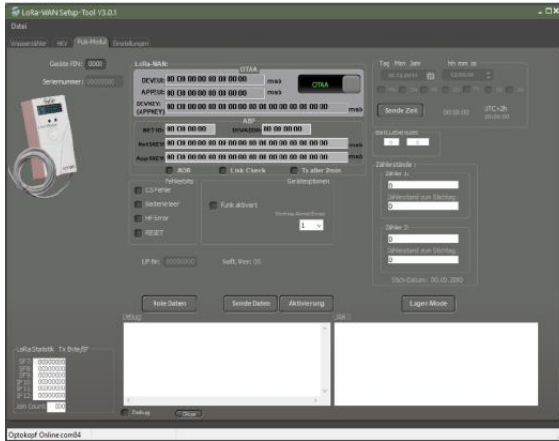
LoRa-WAN Setup-Tool V3.0.1

Datei

Wasserzähler | HCV | Puls-Modul | Einstellungen

Geräte FIN: 0000

Seriennummer: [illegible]

LoRa-WAN:

OTAA

DEVEUI: 00 00 00 00 00 00 00 00 msb

APPEUI: 00 00 00 00 00 00 00 00 msb

DEVKEY: (APPKEY) 00 00 00 00 00 00 00 00 00 00 00 00 00 00 00 00 msb

OTAA

ABP

NETID: 00 00 00 00 DEVADDR: 00 00 00 00

NetSKEY: 00 00 00 00 00 00 00 00 00 00 00 00 00 00 00 00 msb

AppSKEY: 00 00 00 00 00 00 00 00 00 00 00 00 00 00 00 00 msb

ADR Link Check Tx aller 2min

Fehlerbits

CS-Fehler

Batteriefehler

HF-Error

RESET

Geräteoptionen

Funk aktiviert

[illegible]

1

LP Nr.: 00000000 Soft. Vers: 00

Tag Mon Jahr Hh mm ss

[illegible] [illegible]

Sende Zeit 00:00:00 UTC+2h 00:00:00

Batt.Lebensdauer

0 0

Zählerstände :

Zähler 1:

0

Zählerstand zum Stichtag:

0

Zähler 2:

0

Zählerstand zum Stichtag:

0

Stich-Datum: 00.00.2000

Hole Daten Sende Daten Aktivierung Lager-Mode

Debug

Join

LoRa Statistik Tx Byte/SF

SF 7 00000000

SF 8 00000000

SF 9 00000000

SF 10 00000000

SF 11 00000000

SF 12 00000000

Join Count 000

Debug Clear

Optokopf Online:com84